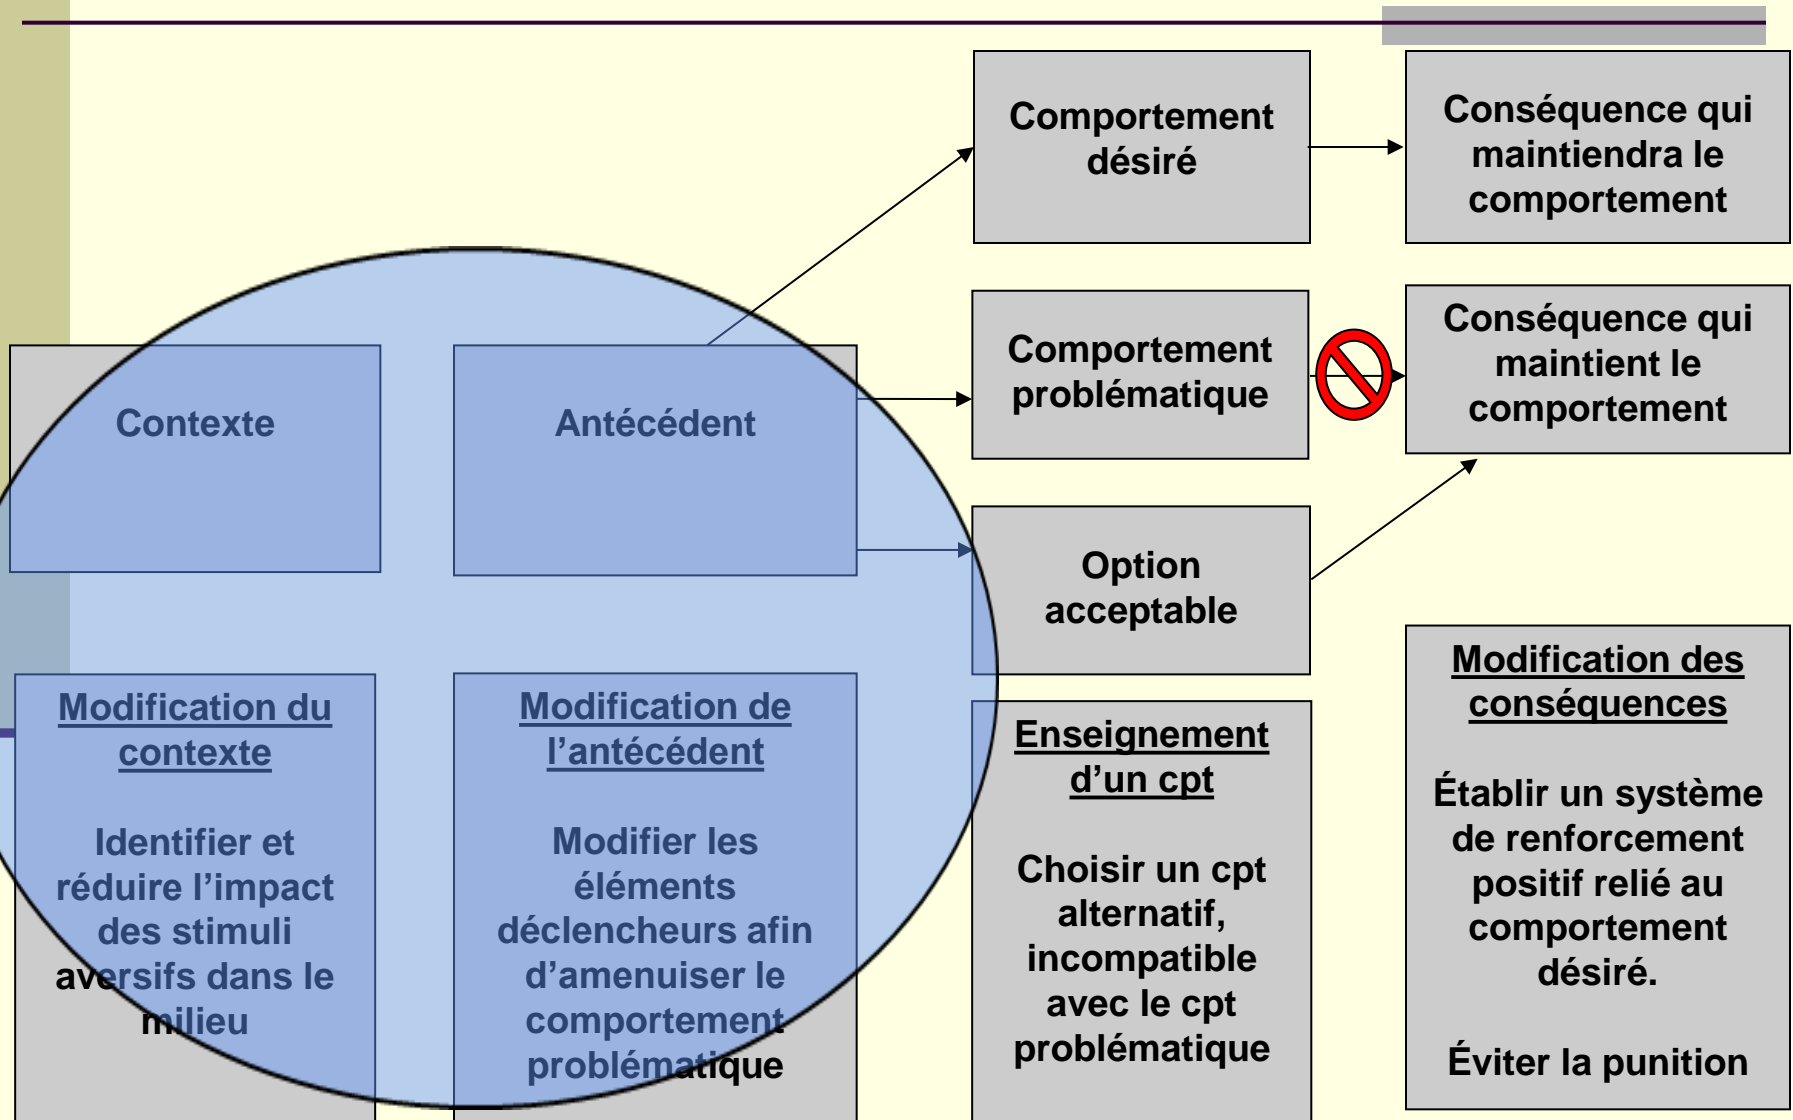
Comportement désiré

Conséquence qui maintiendra le comportement

Comportement problématique

Conséquence qui maintient le comportement

Contexte

Antécédent

Option acceptable

Modification des conséquences

Établir un système de renforcement positif relié au comportement désiré.

Éviter la punition

Modification du contexte

Identifier et réduire l'impact des stimuli aversifs dans le milieu

Modification de l'antécédent

Modifier les éléments déclencheurs afin d'amenuiser le comportement problématique

Enseignement d'un cpt

Choisir un cpt alternatif, incompatible avec le cpt problématique